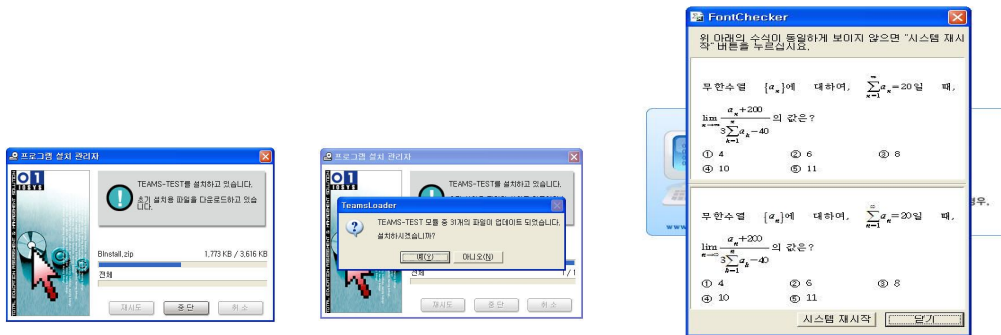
프로그램 설치 관리자

TEAMS-TEST를 설치하고 있습니다.

초기 설치용 파일을 다운로드하고 있습니다.

BInstall.zip

1,773 KB / 3,616 KB

전체

재시도

중 단

취 소

프로그램 설치 관리자

TEAMS-TEST를 설치하고 있습니다.

TeamsLoader

TEAMS-TEST 모듈 중 31개의 파일이 업데이트 되었습니다. 설치하시겠습니까?

예(Y)

아니오(N)

전체

재시도

중 단

취 소

FontChecker

위 아래의 수식이 동일하게 보이지 않으면 "시스템 재시작" 버튼을 누르십시요.

무한수열 $\{a_n\}$에 대하여, $\sum_{n=1}^{\infty} a_n = 20$일 때, $\lim_{n\to\infty} \frac{a_n + 200}{3\sum_{k=1}^{n} a_k - 40}$의 값은?

① 4 ② 6 ③ 8

④ 10 ⑤ 11

무한수열 $\{a_n\}$에 대하여, $\sum_{n=1}^{\infty} a_n = 20$일 때, $\lim_{n\to\infty} \frac{a_n + 200}{3\sum_{k=1}^{n} a_k - 40}$의 값은?

① 4 ② 6 ③ 8

④ 10 ⑤ 11

시스템 재시작

닫기

경우,